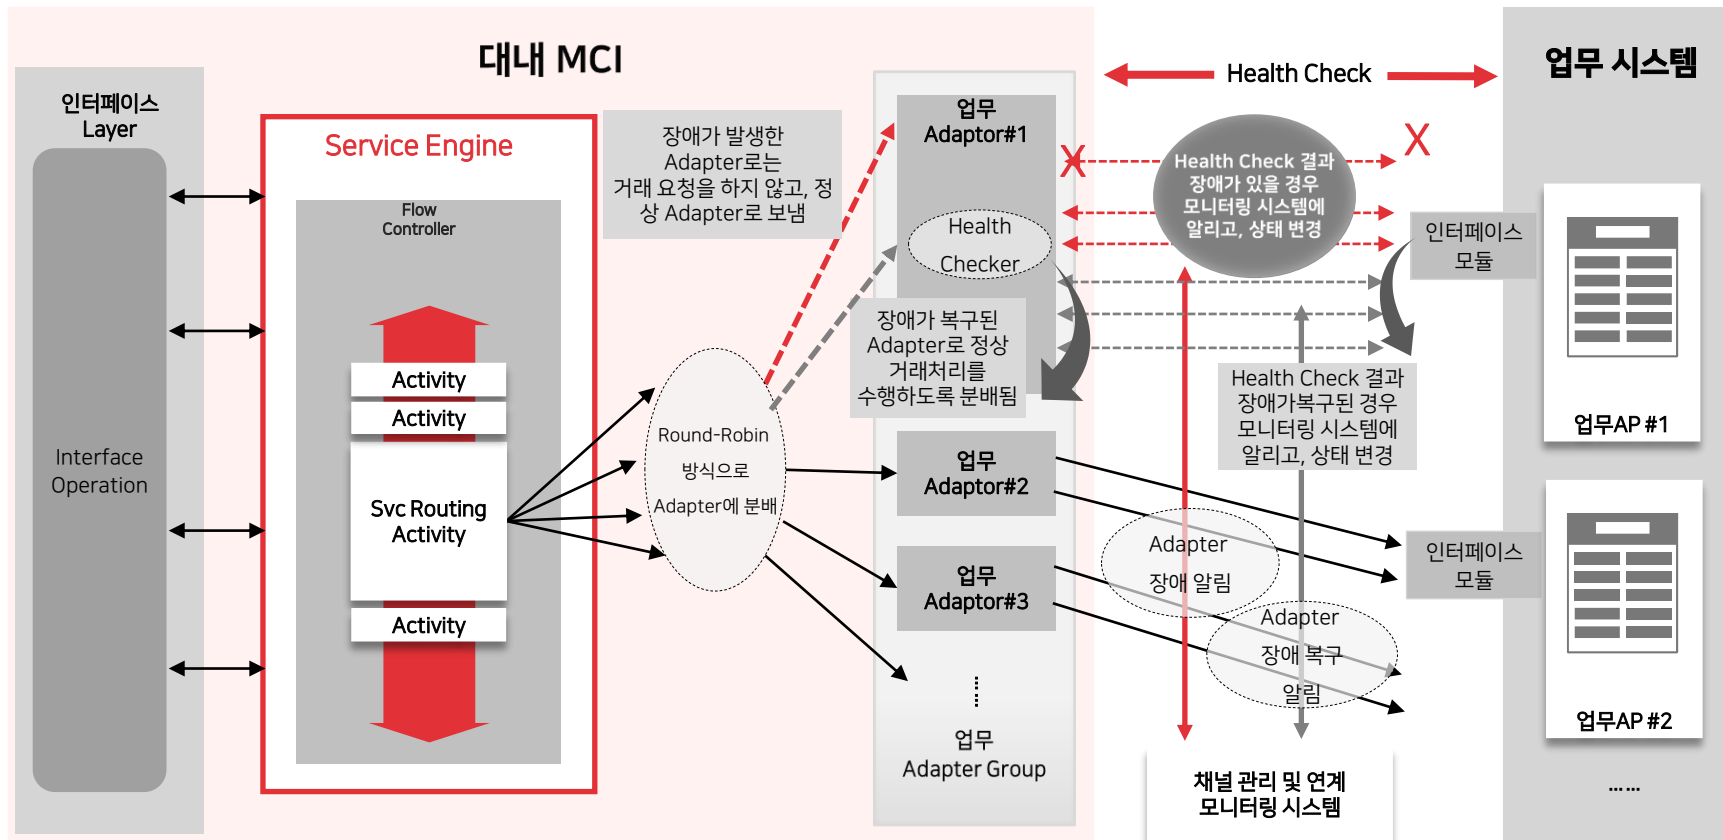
대내 MCI

인터페이스 Layer

Interface Operation

Service Engine

Flow Controller

Activity

Activity

Svc Routing Activity

Activity

장애가 발생한 Adapter로는 거래 요청을 하지 않고, 정상 Adapter로 보냄

Round-Robin 방식으로 Adapter에 분배

업무 Adaptor#1

Health Checker

장애가 복구된 Adapter로 정상 거래처리를 수행하도록 분배됨

업무 Adaptor#2

업무 Adaptor#3

⋮

업무 Adapter Group

Health Check

Health Check 결과 장애가 있을 경우 모니터링 시스템에 알리고, 상태 변경

Health Check 결과 장애가복구된 경우 모니터링 시스템에 알리고, 상태 변경

Adapter 장애 알림

Adapter 장애 복구 알림

채널 관리 및 연계 모니터링 시스템

업무 시스템

인터페이스 모듈

업무AP #1

인터페이스 모듈

업무AP #2

……